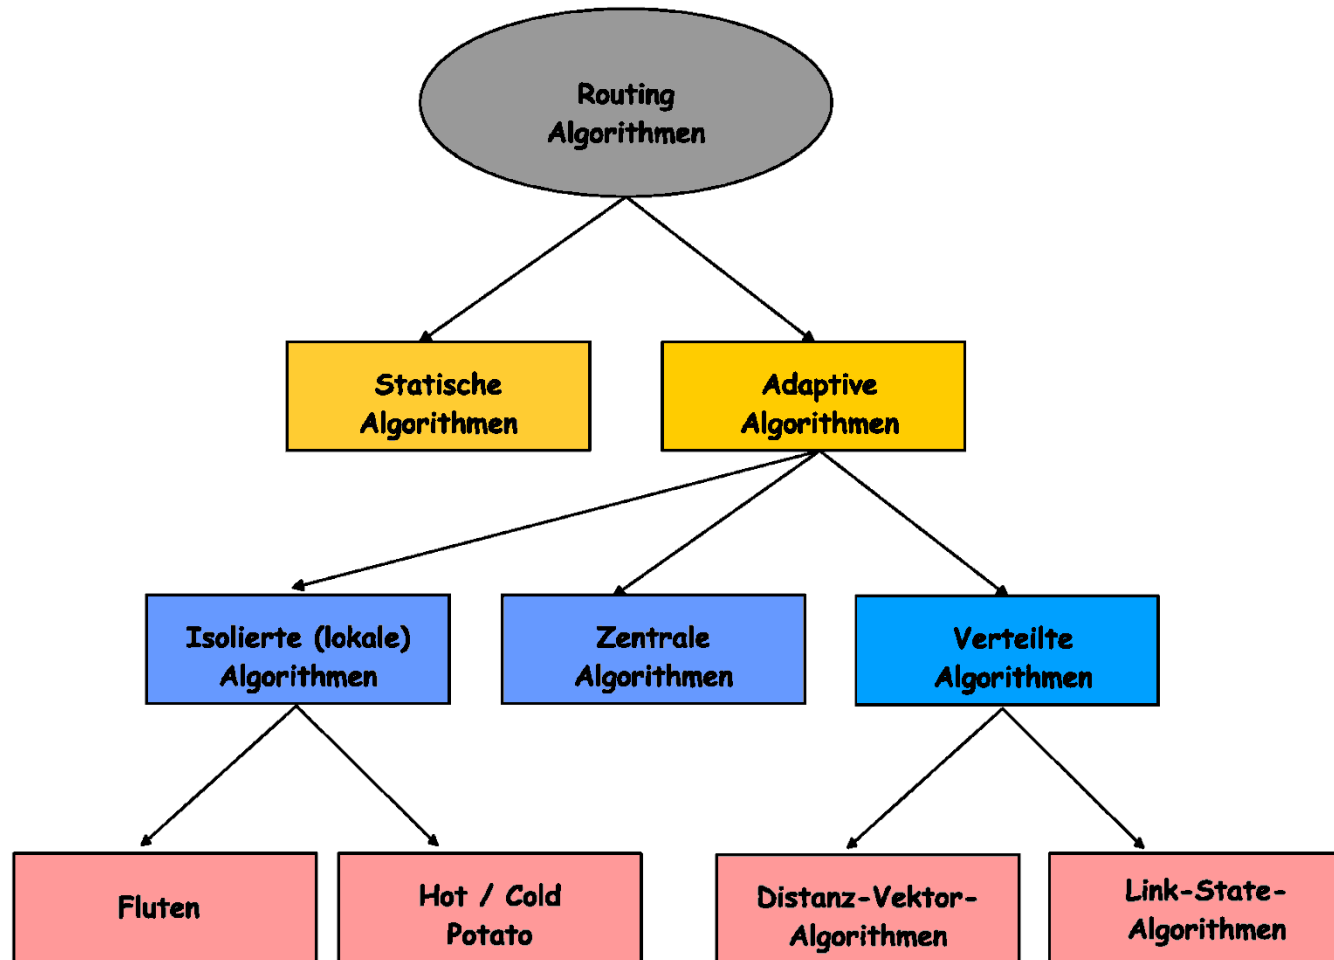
Routing Algorithmen

Statische Algorithmen

Adaptive Algorithmen

Isolierte (lokale) Algorithmen

Zentrale Algorithmen

Verteilte Algorithmen

Fluten

Hot / Cold Potato

Distanz-Vektor-Algorithmen

Link-State-Algorithmen